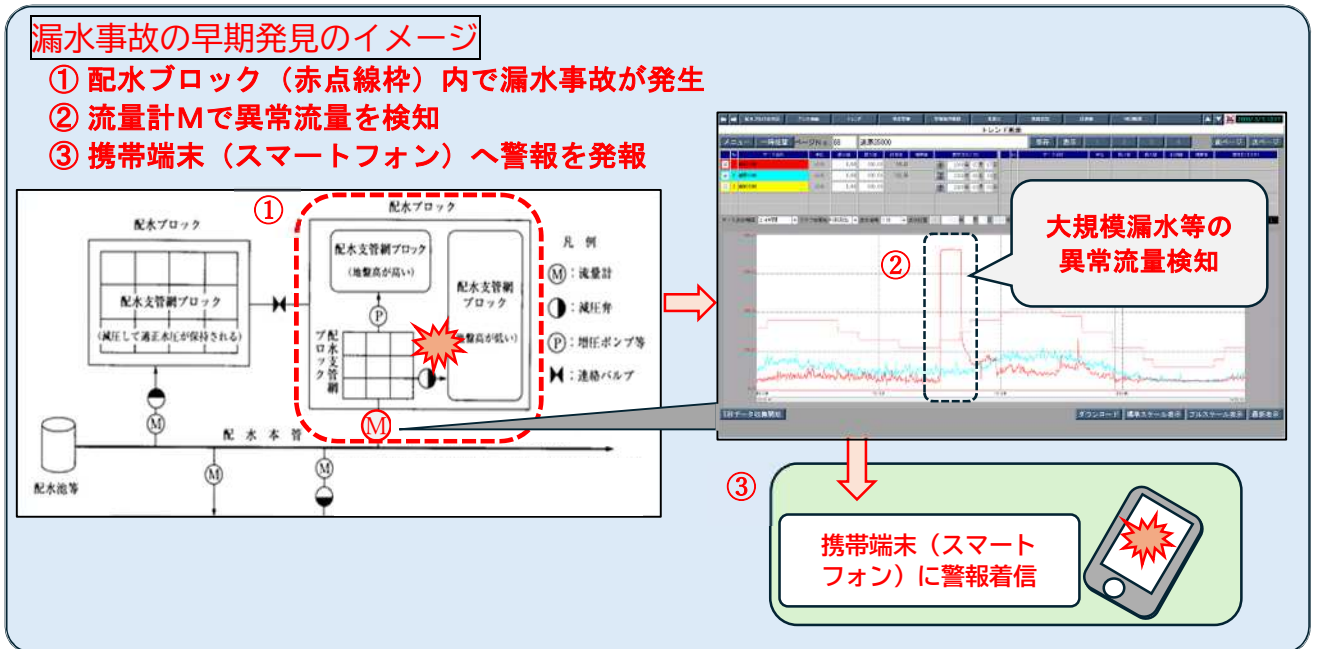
漏水事故の早期発見のイメージ
① 配水ブロック（赤点線枠）内で漏水事故が発生
② 流量計Mで異常流量を検知
③ 携帯端末（スマートフォン）へ警報を発報

配水ブロック

配水支管網ブロック

（減圧して適正水圧が保持される）

①

配水ブロック

配水支管網ブロック

（地盤高が高い）

配水支管網ブロック

（地盤高が低い）

配水支管網ブロック

P

M

凡例

M：流量計

：減圧弁

P：増圧ポンプ等

：連絡バルブ

配水本管

M

M

M

配水池等

トレンド表示

メニュー

ダウンロード

②

大規模漏水等の異常流量検知

③

携帯端末（スマートフォン）に警報着信